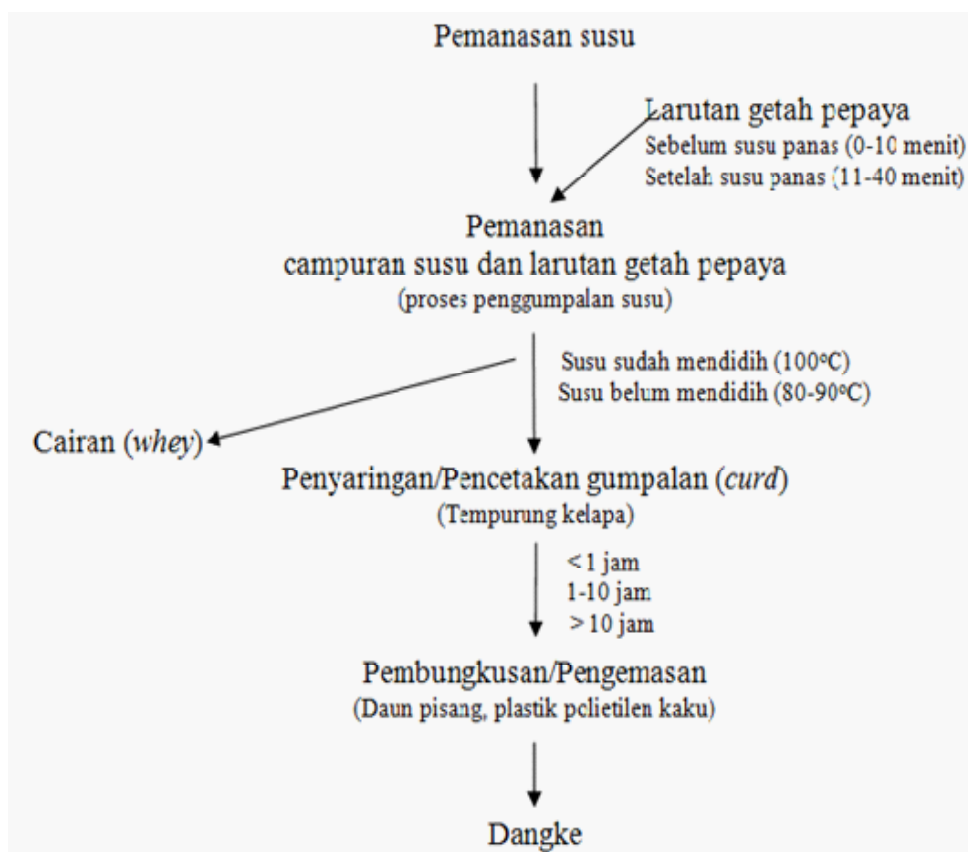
Pemanasan susu

Larutan getah pepaya
Sebelum susu panas (0-10 menit)
Setelah susu panas (11-40 menit)

Pemanasan
campuran susu dan larutan getah pepaya
(proses penggumpalan susu)

Susu sudah mendidih (100$^{o}$C)
Susu belum mendidih (80-90$^{o}$C)

Cairan (*whey*)

Penyaringan/Pencetakan gumpalan (*curd*)
(Tempurung kelapa)

< 1 jam
1-10 jam
> 10 jam

Pembungkusan/Pengemasan
(Daun pisang, plastik polietilen kaku)

Dangke